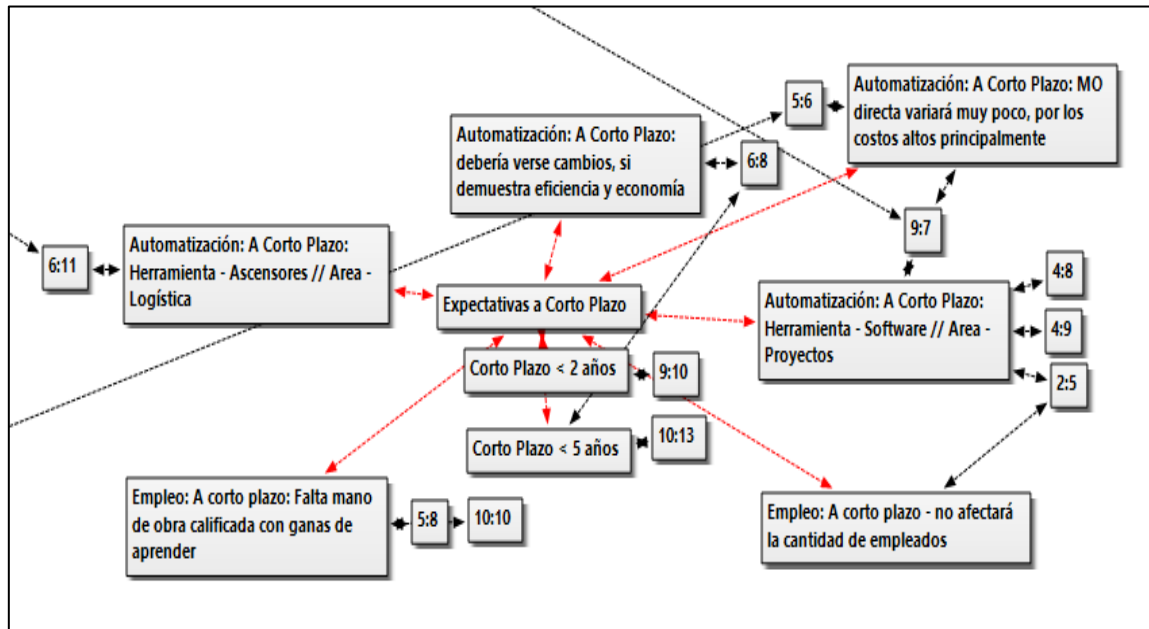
5:6

Automatización: A Corto Plazo: MO directa variará muy poco, por los costos altos principalmente

Automatización: A Corto Plazo: debería verse cambios, si demuestra eficiencia y economía

6:8

9:7

6:11

Automatización: A Corto Plazo: Herramienta - Ascensores // Area - Logística

Expectativas a Corto Plazo

Automatización: A Corto Plazo: Herramienta - Software // Area - Proyectos

4:8

4:9

2:5

Corto Plazo < 2 años

9:10

Corto Plazo < 5 años

10:13

Empleo: A corto plazo: Falta mano de obra calificada con ganas de aprender

5:8

10:10

Empleo: A corto plazo - no afectará la cantidad de empleados